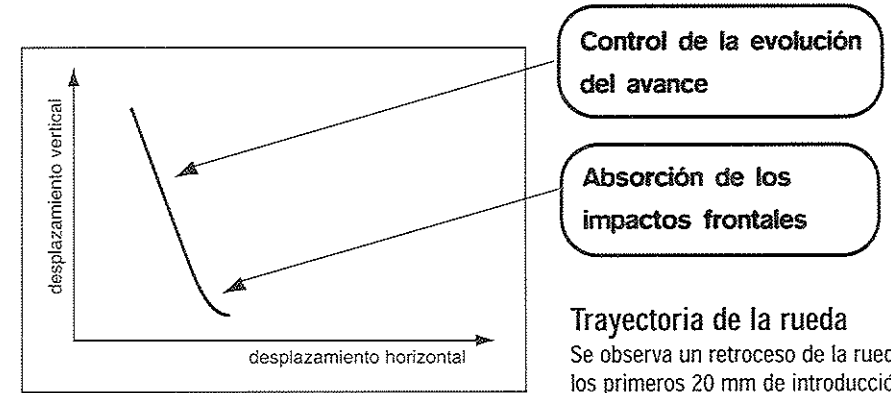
desplazamiento vertical

desplazamiento horizontal

Control de la evolución del avance

Absorción de los impactos frontales

Trayectoria de la rueda

Se observa un retroceso de la rued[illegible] los primeros 20 mm de introducció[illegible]